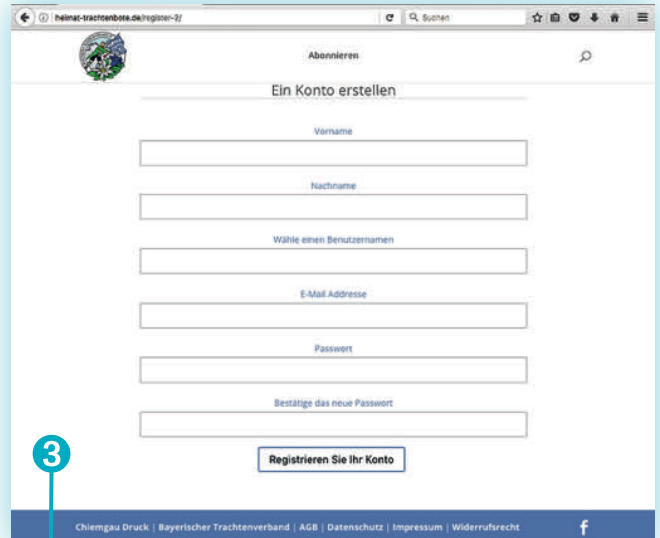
heimat-trachtenbote.de/register-2/

Suchen

Abonnieren

Ein Konto erstellen

Vorname

Nachname

Wähle einen Benutzernamen

E-Mail Addresse

Passwort

Bestätige das neue Passwort

Registrieren Sie Ihr Konto

3

Chiemgau Druck | Bayerischer Trachtenverband | AGB | Datenschutz | Impressum | Widerrufsrecht

f